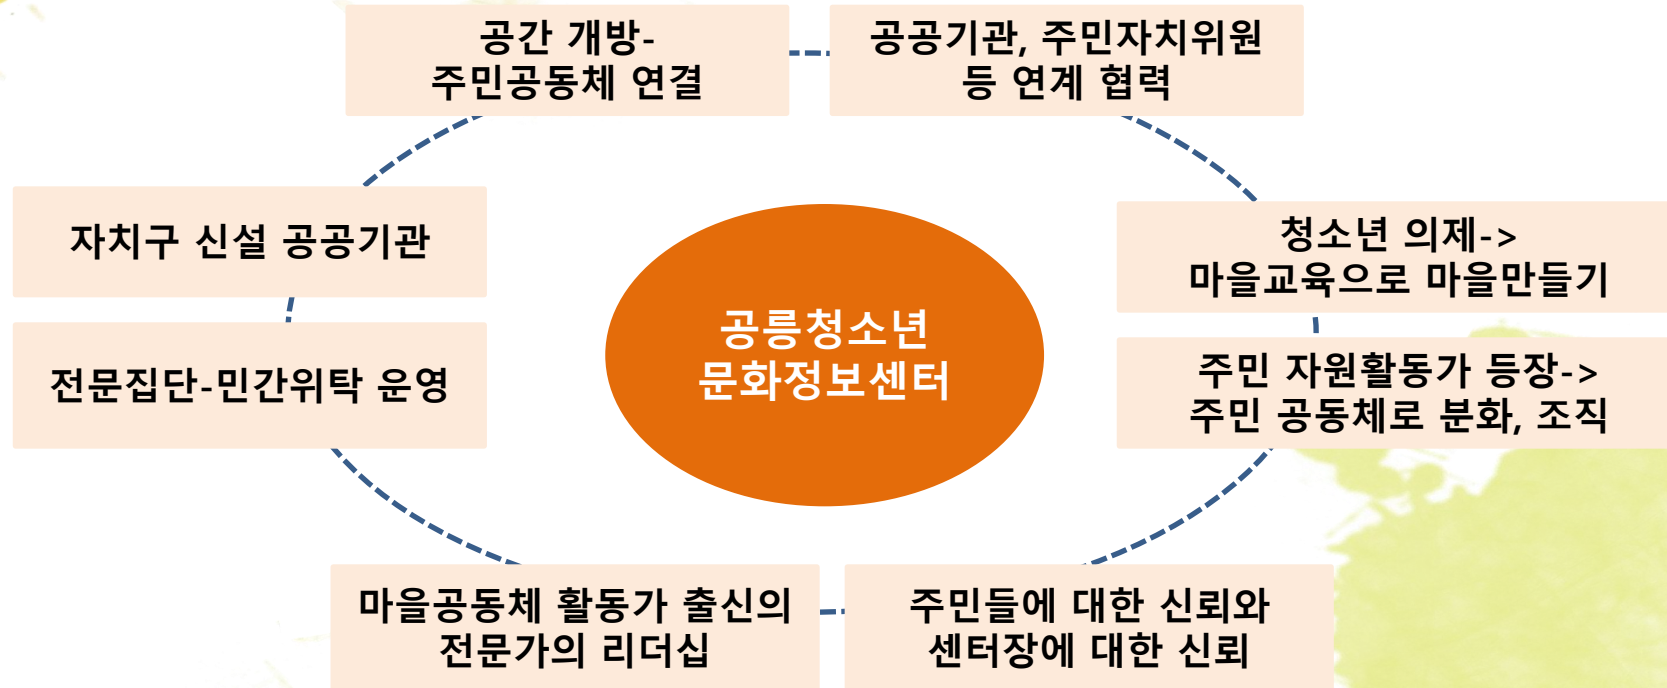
공간 개방-
주민공동체 연결

공공기관, 주민자치위원
등 연계 협력

자치구 신설 공공기관

청소년 의제->
마을교육으로 마을만들기

공릉청소년
문화정보센터

전문집단-민간위탁 운영

주민 자원활동가 등장->
주민 공동체로 분화, 조직

마을공동체 활동가 출신의
전문가의 리더십

주민들에 대한 신뢰와
센터장에 대한 신뢰